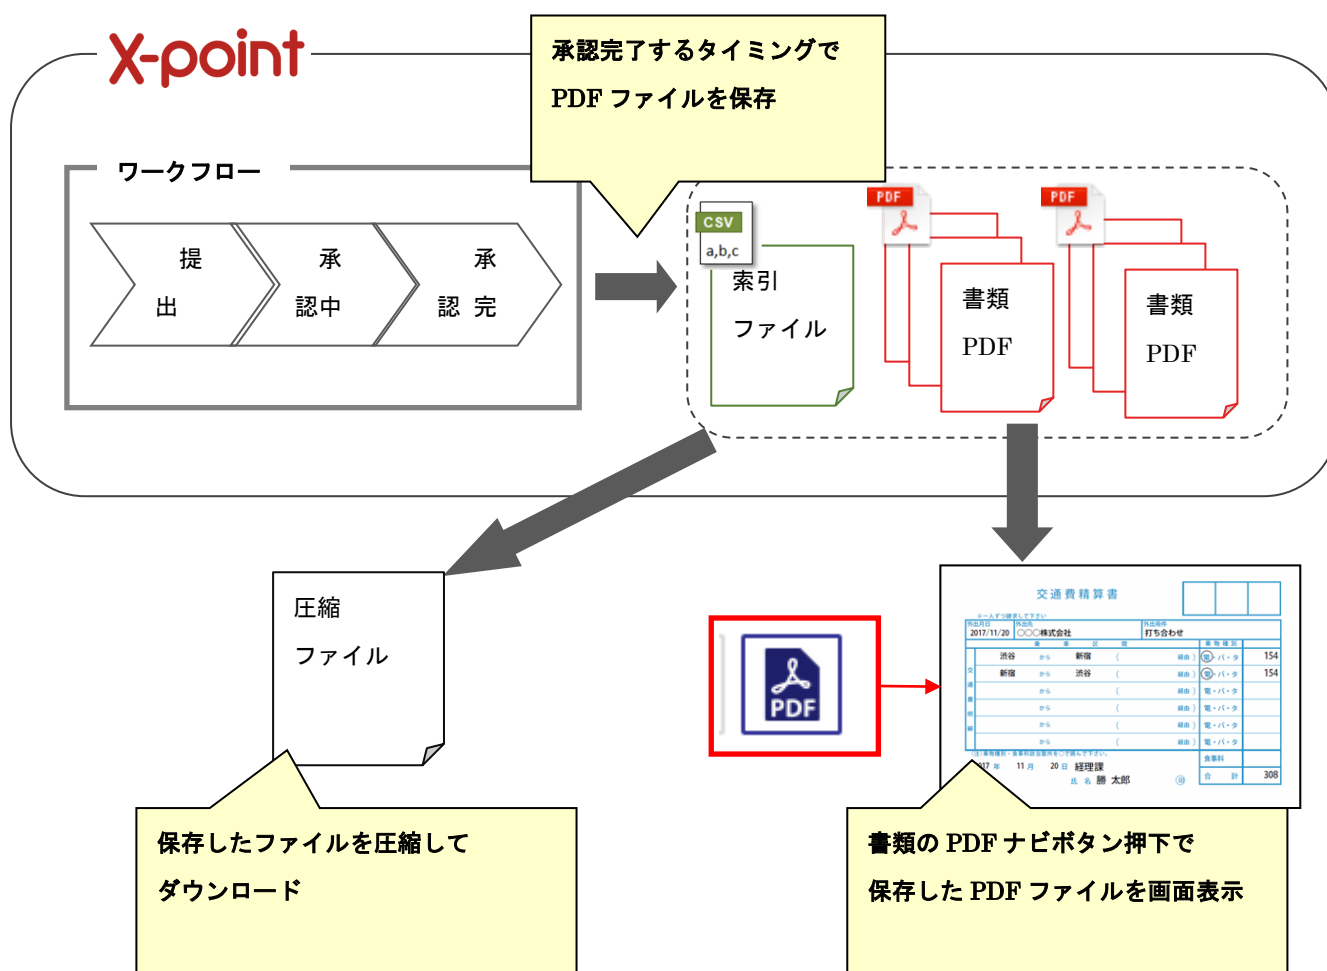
X-point

承認完了するタイミングで
PDF ファイルを保存

ワークフロー

提出

承認中

承認完

CSV
a,b,c

索引
ファイル

PDF

書類
PDF

PDF

書類
PDF

圧縮
ファイル

PDF

交通費精算書

2017/11/20 ○○○株式会社 打ち合わせ

渋谷 から 新宿 154
新宿 から 渋谷 154

17 年 11 月 20 日 経理課
氏名 勝 太郎

308

保存したファイルを圧縮して
ダウンロード

書類の PDF ナビボタン押下で
保存した PDF ファイルを画面表示